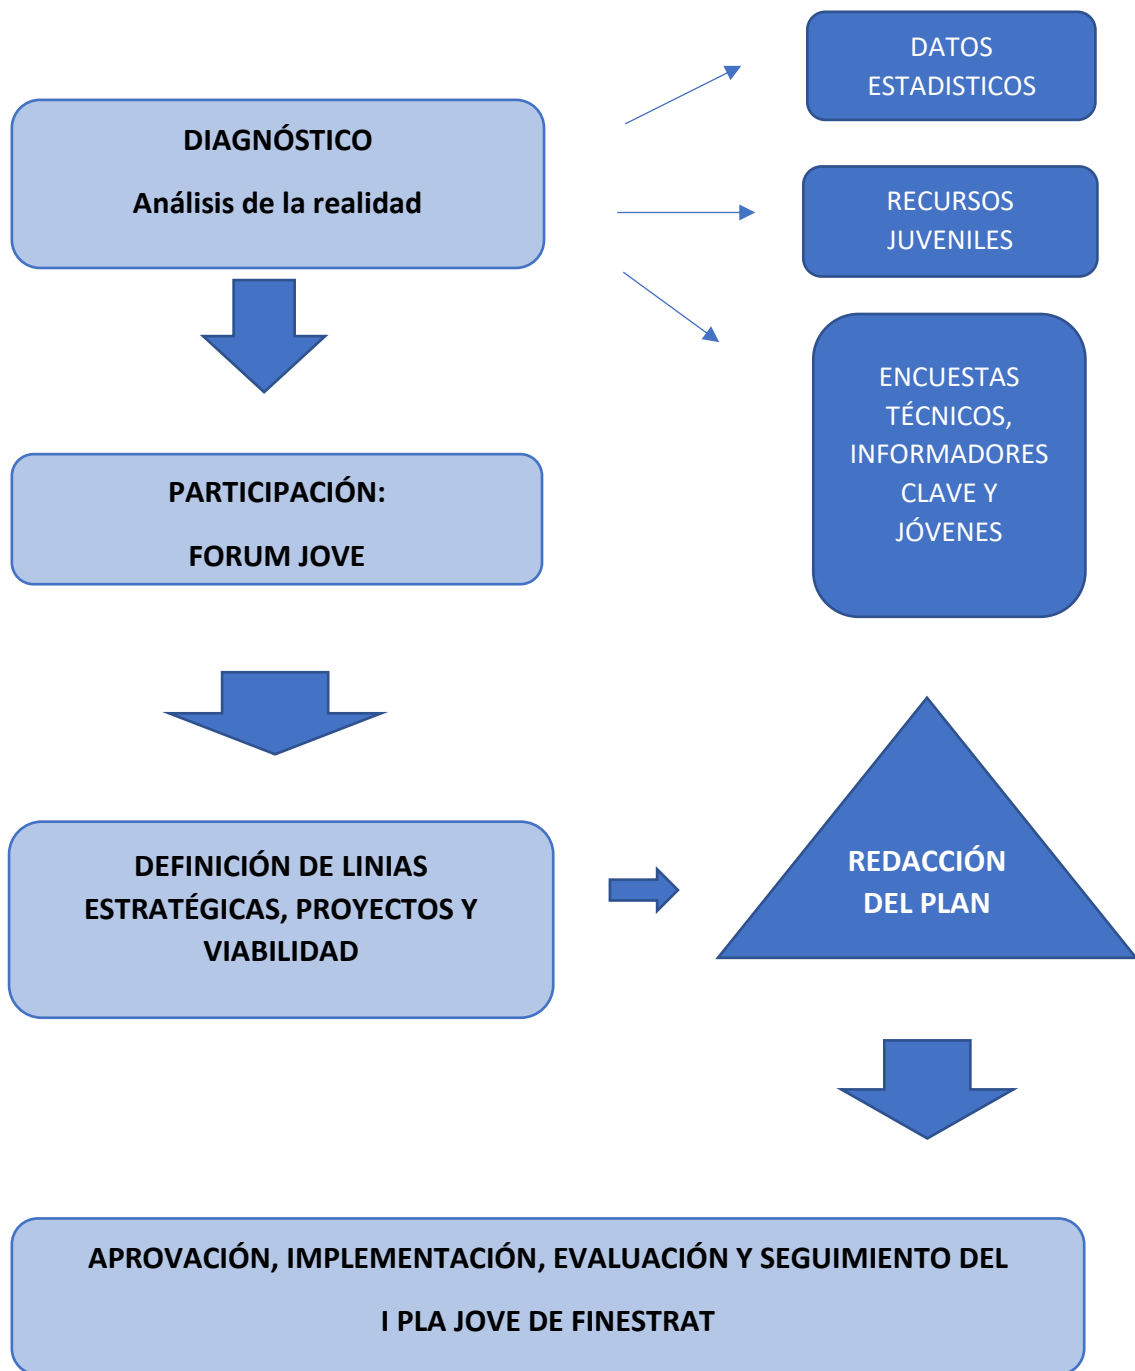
DIAGNÓSTICO

Análisis de la realidad

DATOS ESTADISTICOS

RECURSOS JUVENILES

ENCUESTAS TÉCNICOS, INFORMADORES CLAVE Y JÓVENES

PARTICIPACIÓN:

FORUM JOVE

DEFINICIÓN DE LINIAS ESTRATÉGICAS, PROYECTOS Y VIABILIDAD

REDACCIÓN DEL PLAN

APROVACIÓN, IMPLEMENTACIÓN, EVALUACIÓN Y SEGUIMIENTO DEL

I PLA JOVE DE FINESTRAT